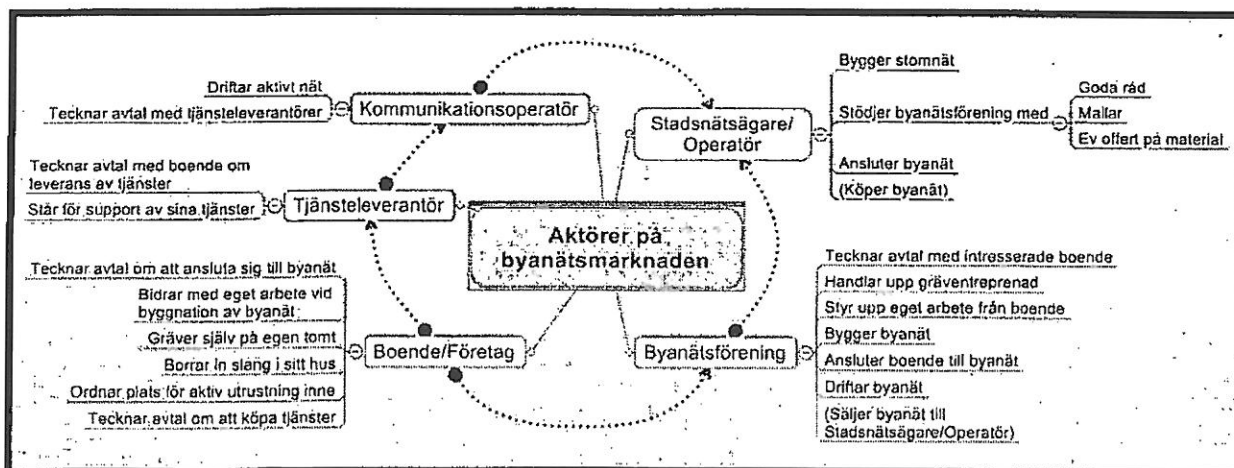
Aktörer på byanätsmarknaden

Kommunikationsoperatör
Driftar aktivt nät
Tecknar avtal med tjänsteleverantörer

Stadsnätsägare/ Operatör
Bygger stomnät
Stödjer byanätsförening med
Goda råd
Mallar
Ev offert på material
Ansluter byanät
(Köper byanät)

Tjänsteleverantör
Tecknar avtal med boende om leverans av tjänster
Står för support av sina tjänster

Boende/Företag
Tecknar avtal om att ansluta sig till byanät
Bidrar med eget arbete vid byggnation av byanät
Gräver själv på egen tomt
Borrar in slang i sitt hus
Ordnar plats för aktiv utrustning inne
Tecknar avtal om att köpa tjänster

Byanätsförening
Tecknar avtal med intresserade boende
Handlar upp gräventreprenad
Styr upp eget arbete från boende
Bygger byanät
Ansluter boende till byanät
Driftar byanät
(Säljer byanät till Stadsnätsägare/Operatör)